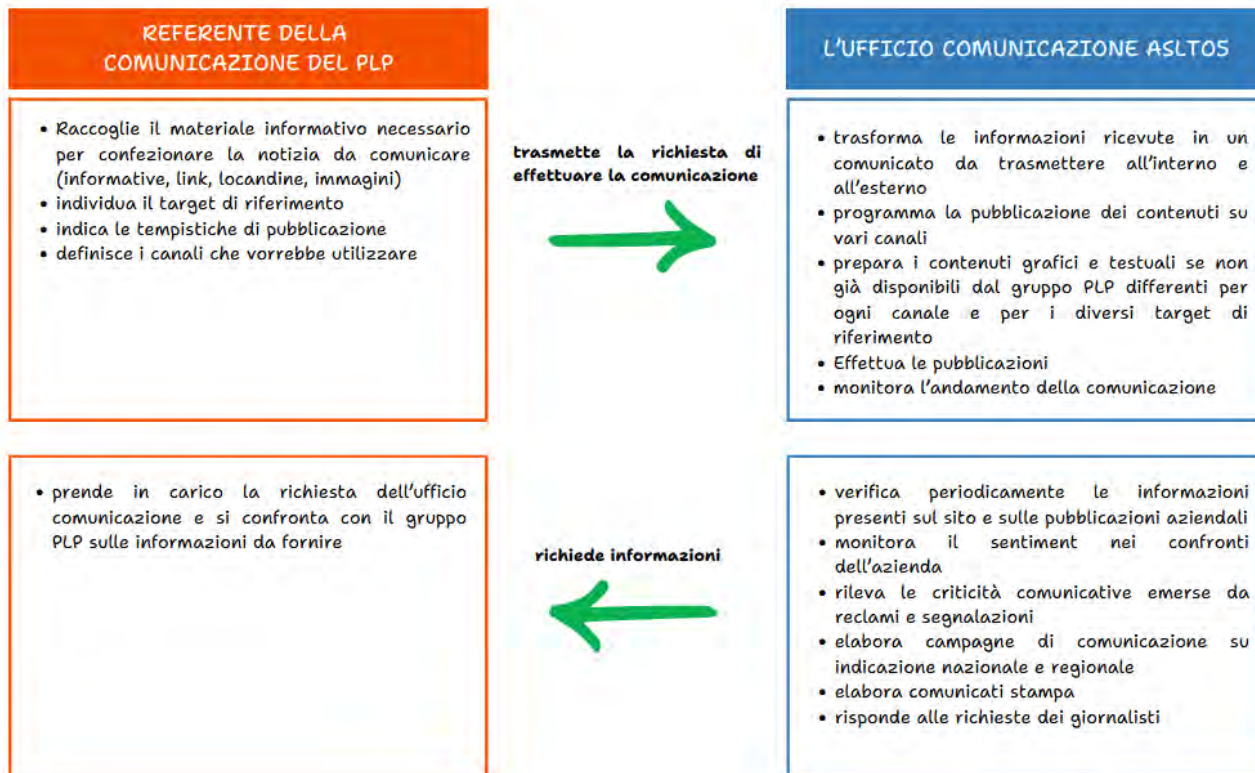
REFERENTE DELLA COMUNICAZIONE DEL PLP

L'UFFICIO COMUNICAZIONE ASLTO5

• Raccoglie il materiale informativo necessario per confezionare la notizia da comunicare (informative, link, locandine, immagini)
• individua il target di riferimento
• indica le tempistiche di pubblicazione
• definisce i canali che vorrebbe utilizzare

trasmette la richiesta di effettuare la comunicazione

• trasforma le informazioni ricevute in un comunicato da trasmettere all'interno e all'esterno
• programma la pubblicazione dei contenuti su vari canali
• prepara i contenuti grafici e testuali se non già disponibili dal gruppo PLP differenti per ogni canale e per i diversi target di riferimento
• Effettua le pubblicazioni
• monitora l'andamento della comunicazione

• prende in carico la richiesta dell'ufficio comunicazione e si confronta con il gruppo PLP sulle informazioni da fornire

richiede informazioni

• verifica periodicamente le informazioni presenti sul sito e sulle pubblicazioni aziendali
• monitora il sentiment nei confronti dell'azienda
• rileva le criticità comunicative emerse da reclami e segnalazioni
• elabora campagne di comunicazione su indicazione nazionale e regionale
• elabora comunicati stampa
• risponde alle richieste dei giornalisti